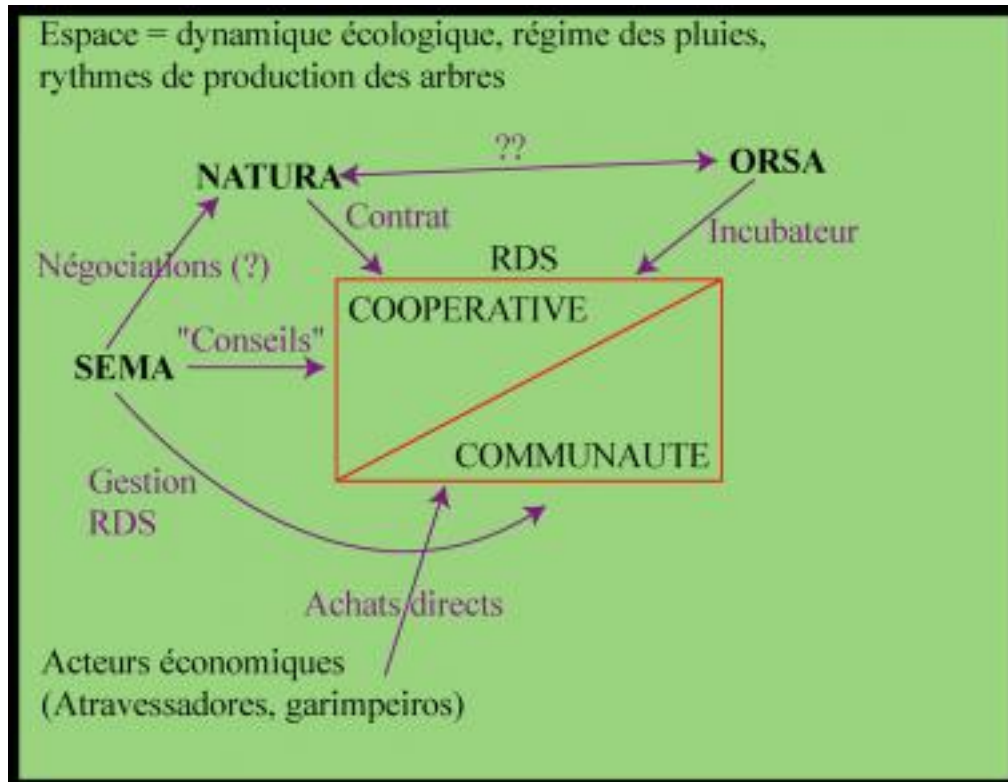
Espace = dynamique écologique, régime des pluies, rythmes de production des arbres

??

NATURA

ORSA

Contrat

Incubateur

Négociations (?)

RDS

COOPERATIVE

"Conseils"

SEMA

COMMUNAUTE

Gestion RDS

Achats directs

Acteurs économiques (Atravessadores, garimpeiros)